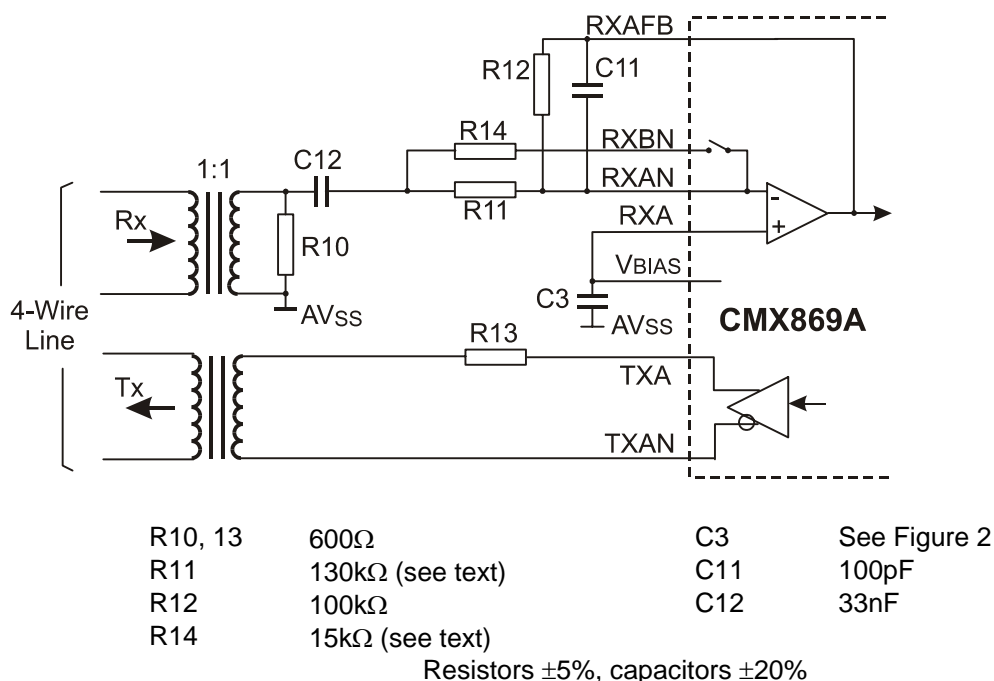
RXAFB
R12
C11
R14
RXBN
1:1
C12
RXAN
R11
Rx
R10
RXA
-
+
VBIAS
C3
4-Wire Line
AVSS
AVSS
CMX869A
R13
Tx
TXA
TXAN

| | | | |
|---|---|---|---|
| R10, 13 | 600Ω | C3 | See Figure 2 |
| R11 | 130kΩ (see text) | C11 | 100pF |
| R12 | 100kΩ | C12 | 33nF |
| R14 | 15kΩ (see text) | | |

Resistors ±5%, capacitors ±20%